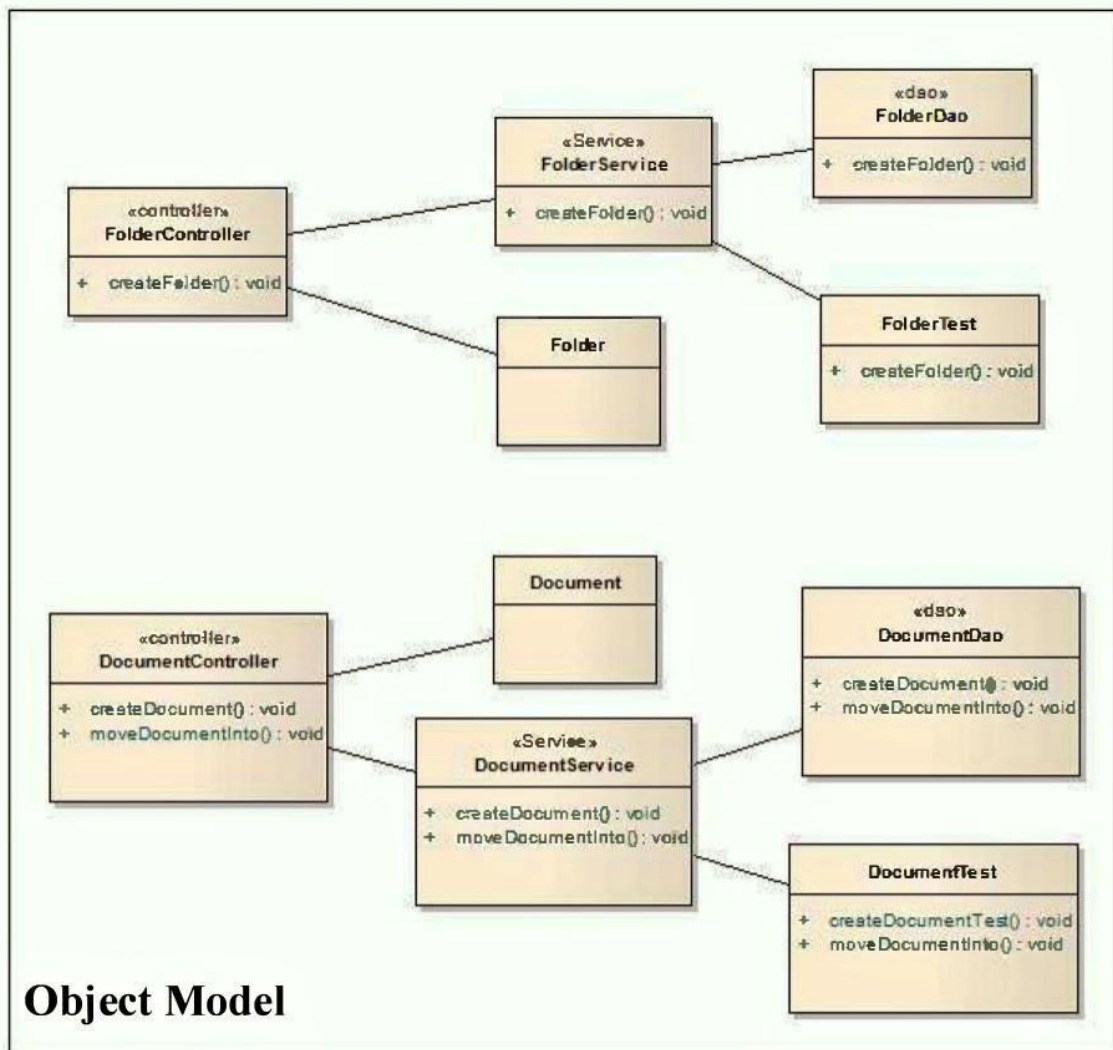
«Service»
FolderService

+ createFolder() : void

«dao»
FolderDao

+ createFolder() : void

«controller»
FolderController

+ createFolder() : void

Folder

FolderTest

+ createFolder() : void

Document

«controller»
DocumentController

+ createDocument() : void
+ moveDocumentInto() : void

«dao»
DocumentDao

+ createDocument() : void
+ moveDocumentInto() : void

«Service»
DocumentService

+ createDocument() : void
+ moveDocumentInto() : void

DocumentTest

+ createDocumentTest() : void
+ moveDocumentInto() : void

Object Model